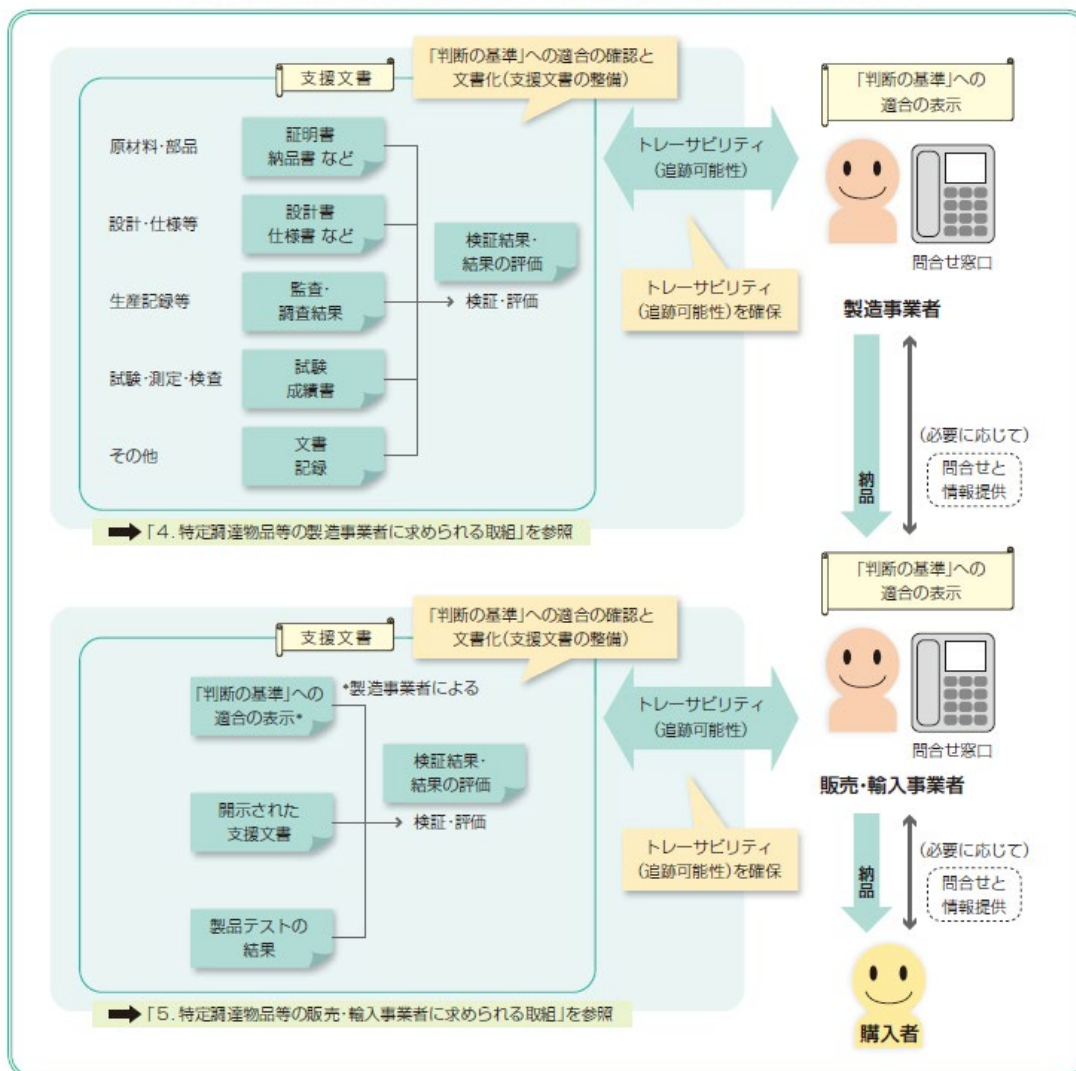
支援文書

「判断の基準」への適合の確認と文書化(支援文書の整備)

原材料・部品

証明書
納品書 など

設計・仕様等

設計書
仕様書 など

生産記録等

監査・
調査結果

試験・測定・検査

試験
成績書

その他

文書
記録

検証結果・
結果の評価

検証・評価

トレーサビリティ
(追跡可能性)

トレーサビリティ
(追跡可能性)を確保

「4.特定調達物品等の製造事業者に求められる取組」を参照

「判断の基準」への
適合の表示

問合せ窓口

製造事業者

納品

(必要に応じて)

問合せと
情報提供

「判断の基準」への
適合の表示

支援文書

「判断の基準」への適合の確認と文書化(支援文書の整備)

「判断の基準」への
適合の表示*

*製造事業者による

開示された
支援文書

製品テストの
結果

検証結果・
結果の評価

検証・評価

トレーサビリティ
(追跡可能性)

トレーサビリティ
(追跡可能性)を確保

「5.特定調達物品等の販売・輸入事業者に求められる取組」を参照

問合せ窓口

販売・輸入事業者

納品

(必要に応じて)

問合せと
情報提供

購入者